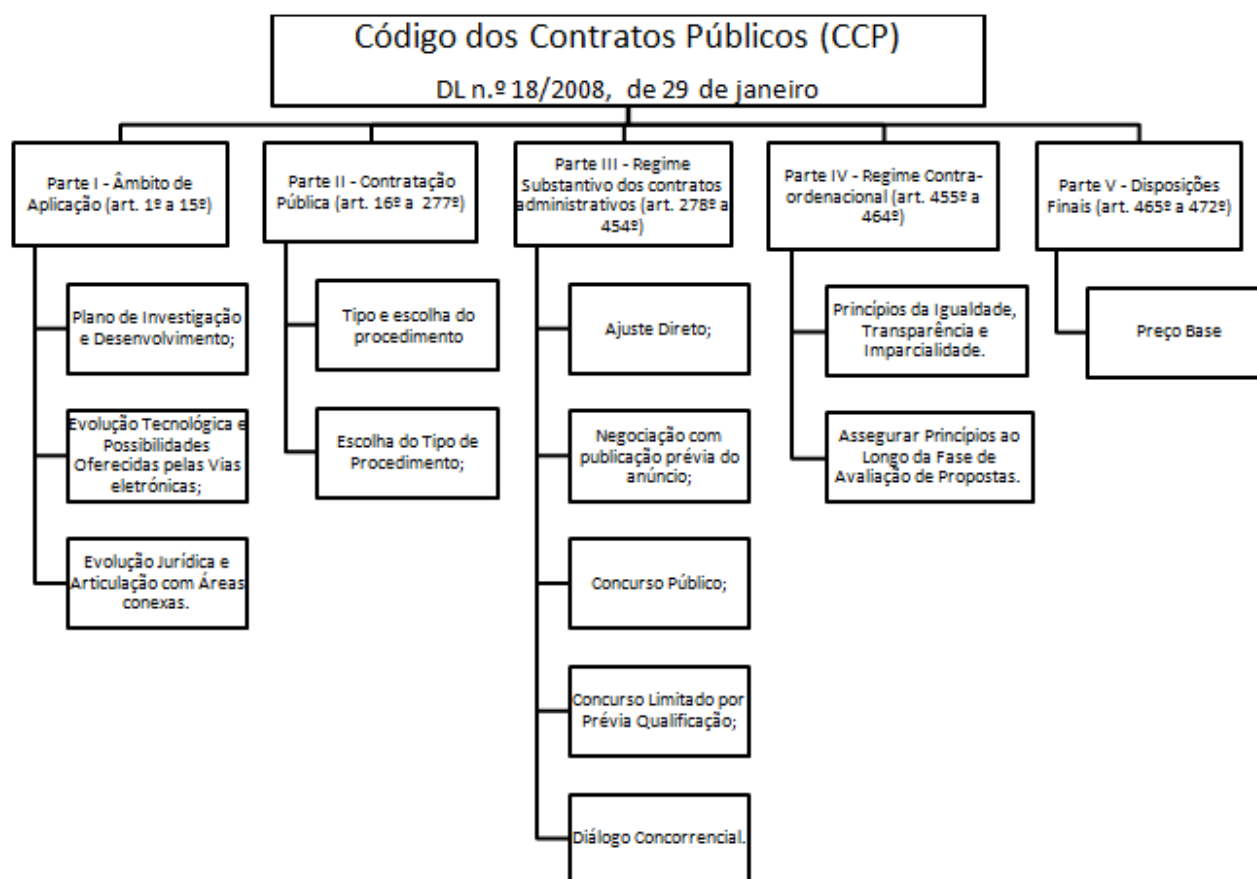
Código dos Contratos Públicos (CCP)

DL n.º 18/2008, de 29 de janeiro

Parte I - Âmbito de Aplicação (art. 1º a 15º)

Plano de Investigação e Desenvolvimento;

Evolução Tecnológica e Possibilidades Oferecidas pelas Vias eletrónicas;

Evolução Jurídica e Articulação com Áreas conexas.

Parte II - Contratação Pública (art. 16º a 277º)

Tipo e escolha do procedimento

Escolha do Tipo de Procedimento;

Parte III - Regime Substantivo dos contratos administrativos (art. 278º a 454º)

Ajuste Direto;

Negociação com publicação prévia do anúncio;

Concurso Público;

Concurso Limitado por Prévia Qualificação;

Diálogo Concorrencial.

Parte IV - Regime Contra-ordenacional (art. 455º a 464º)

Princípios da Igualdade, Transparência e Imparcialidade.

Assegurar Princípios ao Longo da Fase de Avaliação de Propostas.

Parte V - Disposições Finais (art. 465º a 472º)

Preço Base